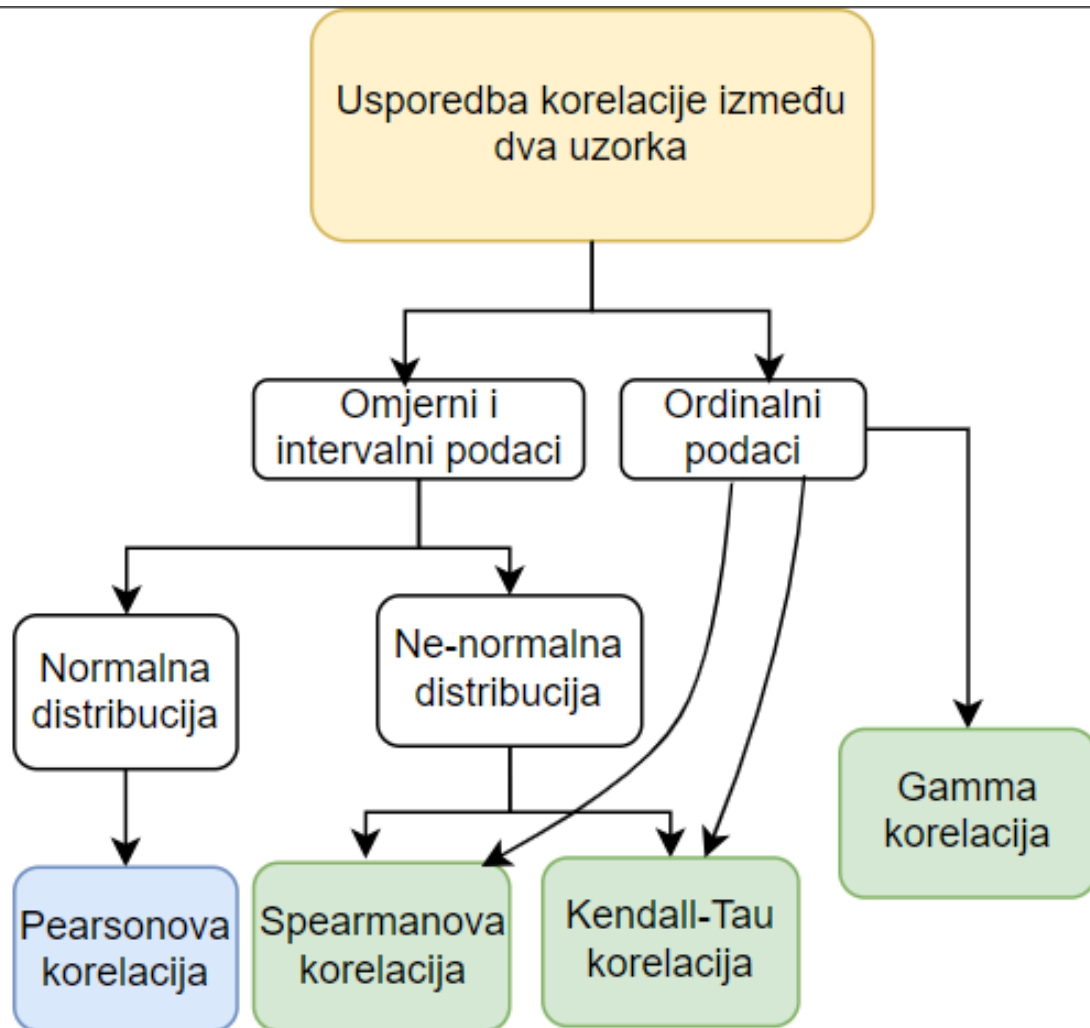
Usporedba korelacije između dva uzorka

Omjerni i intervalni podaci

Ordinalni podaci

Normalna distribucija

Ne-normalna distribucija

Gamma korelacija

Pearsonova korelacija

Spearmanova korelacija

Kendall-Tau korelacija